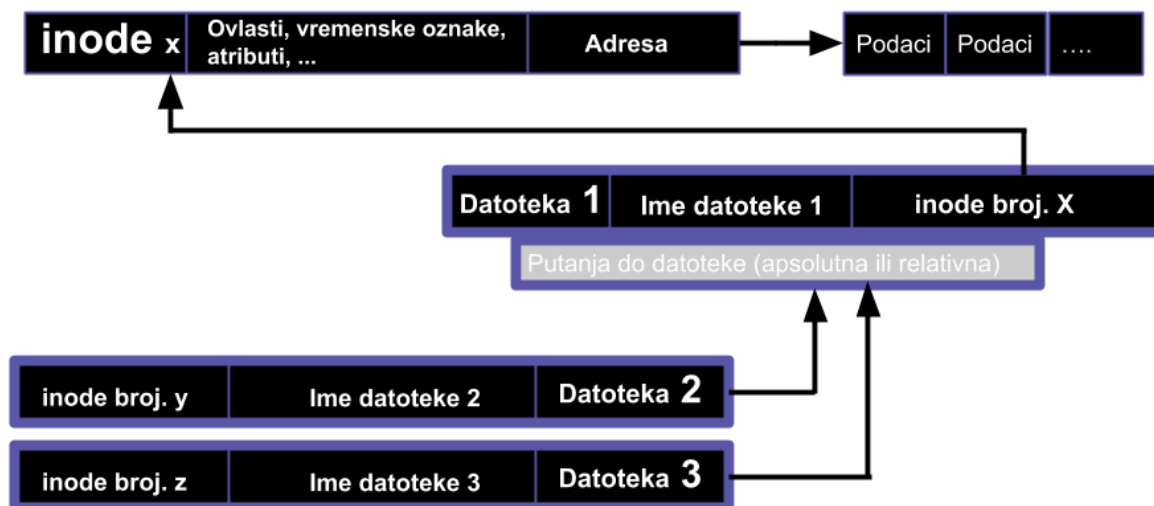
inode x | Ovlasti, vremenske oznake, atributi, ... | Adresa

Podaci | Podaci | ....

Datoteka 1 | Ime datoteke 1 | inode broj. X

Putanja do datoteke (apsolutna ili relativna)

inode broj. y | Ime datoteke 2 | Datoteka 2

inode broj. z | Ime datoteke 3 | Datoteka 3